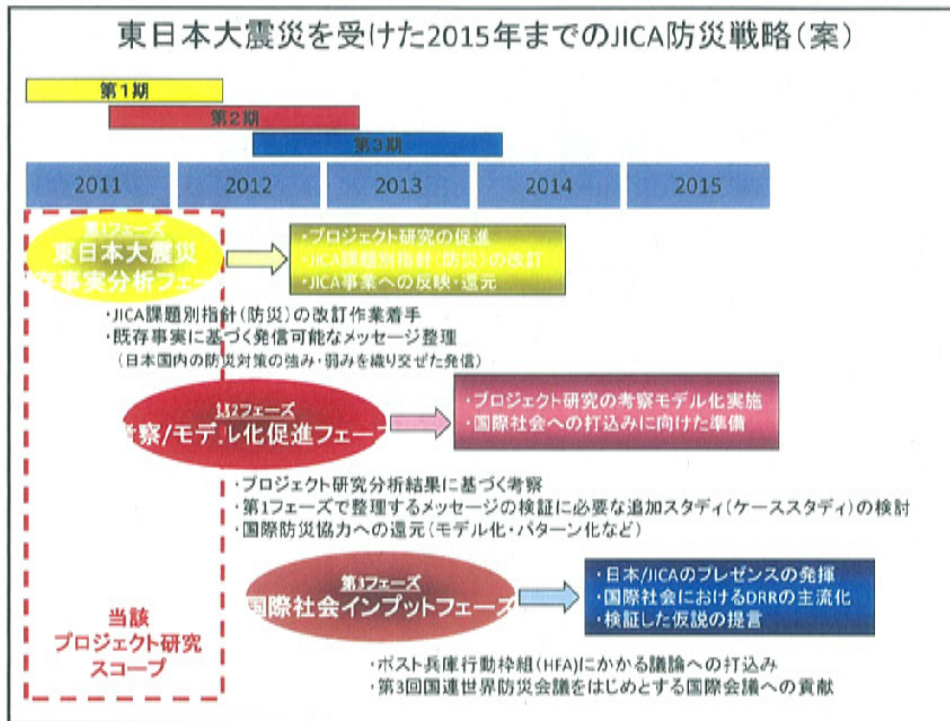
東日本大震災を受けた2015年までのJICA防災戦略（案）

第1期

第2期

第3期

2011 2012 2013 2014 2015

第1フェーズ
東日本大震災
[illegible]事実分析フェー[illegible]

・プロジェクト研究の促進
・JICA課題別指針（防災）の改訂
・JICA事業への反映・還元

・JICA課題別指針（防災）の改訂作業着手
・既存事実に基づく発信可能なメッセージ整理
（日本国内の防災対策の強み・弱みを織り交ぜた発信）

第2フェーズ
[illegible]察/モデ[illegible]化促進フェー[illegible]

・プロジェクト研究の考察モデル化実施
・国際社会への打込みに向けた準備

・プロジェクト研究分析結果に基づく考察
・第1フェーズで整理するメッセージの検証に必要な追加スタディ（ケーススタディ）の検討
・国際防災協力への還元（モデル化・パターン化など）

第3フェーズ
国際社会インプットフェー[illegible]

・日本/JICAのプレゼンスの発揮
・国際社会におけるDRRの主流化
・検証した仮説の提言

当該
プロジェクト研究
スコープ

・ポスト兵庫行動枠組（HFA）にかかる議論への打込み
・第3回国連世界防災会議をはじめとする国際会議への貢献